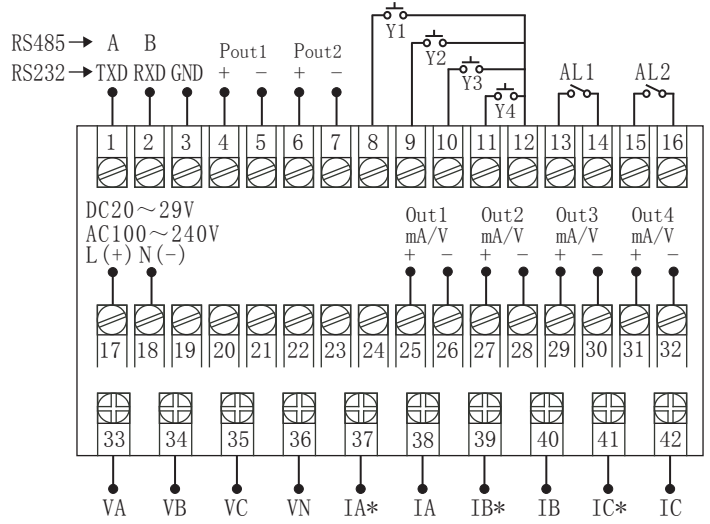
RS485 → A B
RS232 → TXD RXD GND

Pout1 + −
Pout2 + −

Y1
Y2
Y3
Y4
AL1
AL2

1 2 3 4 5 6 7 8 9 10 11 12 13 14 15 16

DC20～29V
AC100～240V
L (+) N (−)

Out1 mA/V + −
Out2 mA/V + −
Out3 mA/V + −
Out4 mA/V + −

17 18 19 20 21 22 23 24 25 26 27 28 29 30 31 32

33 34 35 36 37 38 39 40 41 42

VA VB VC VN IA* IA IB* IB IC* IC